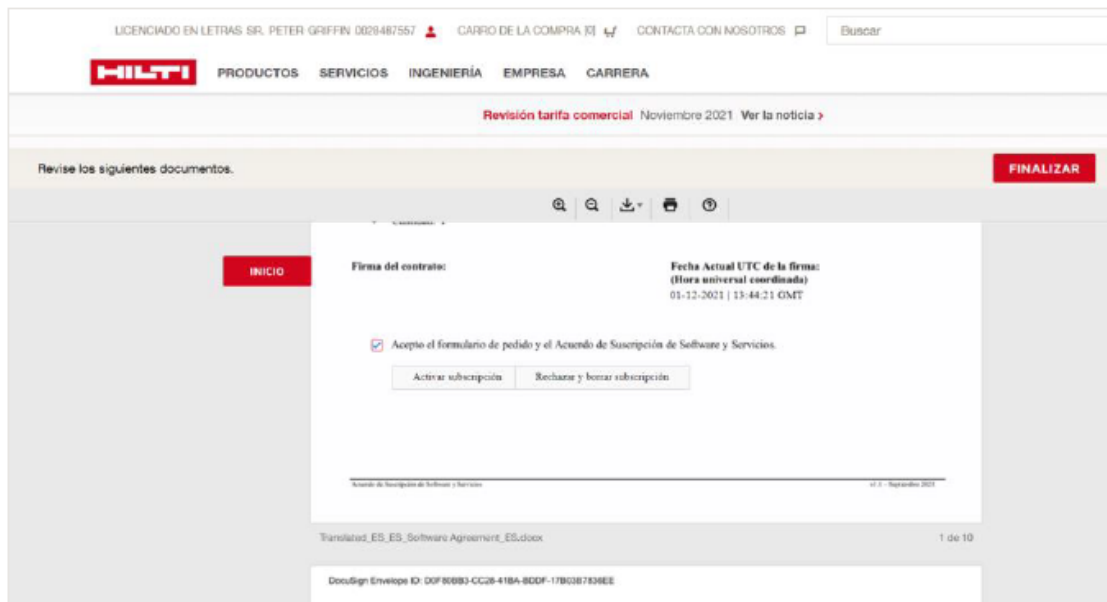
LICENCIADO EN LETRAS SR. PETER GRIFFIN 0029487557 CARRO DE LA COMPRA [0] CONTACTA CON NOSOTROS Buscar

HILTI PRODUCTOS SERVICIOS INGENIERÍA EMPRESA CARRERA

Revisión tarifa comercial Noviembre 2021 Ver la noticia ›

Revise los siguientes documentos.

FINALIZAR

INICIO

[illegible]

Firma del contrato:

Fecha Actual UTC de la firma: (Hora universal coordinada) 01-12-2021 | 13:44:21 GMT

Acepto el formulario de pedido y el Acuerdo de Suscripción de Software y Servicios.

Activar subscripción | Rechazar y borrar subscripción

Acuerdo de Suscripción de Software y Servicios

v1.1 – Septiembre 2021

Translated_ES_ES_Software Agreement_ES.docx

1 de 10

DocuSign Envelope ID: D0F80BB3-CC28-41BA-BDDF-17B03B7836EE